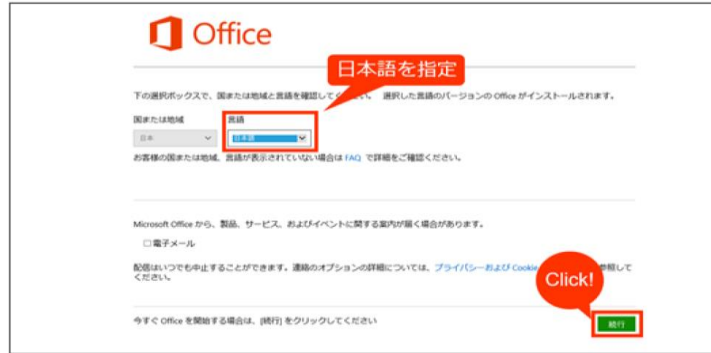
Office

日本語を指定

下の選択ボックスで、国または地域と言語を確認して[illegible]。選択した言語のバージョンの Office がインストールされます。

国または地域
日本

言語
日本語

お客様の国または地域、言語が表示されていない場合は FAQ で詳細をご確認ください。

Microsoft Office から、製品、サービス、およびイベントに関する案内が届く場合があります。

□ 電子メール

配信はいつでも中止することができます。連絡のオプションの詳細については、プライバシーおよび Cookie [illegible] 参照してください。

Click!

今すぐ Office を開始する場合は、[続行] をクリックしてください

続行